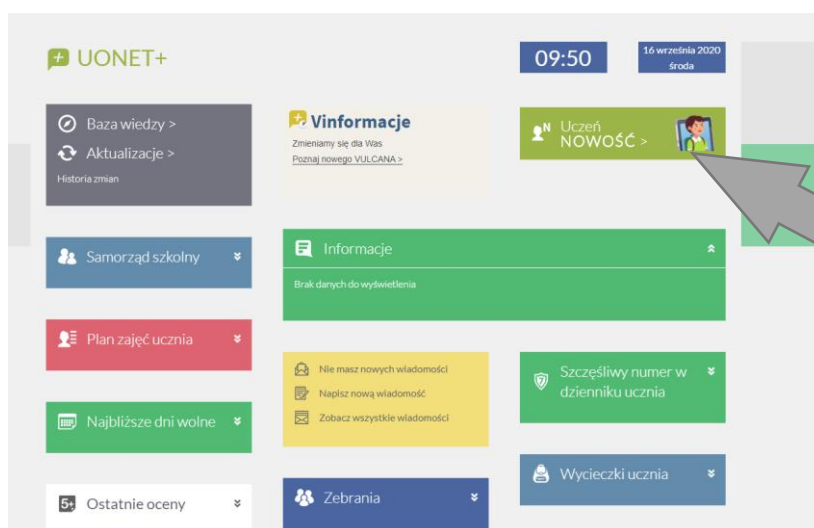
UONET+

09:50

16 września 2020
środa

Baza wiedzy >
Aktualizacje >
Historia zmian

Vinformacje
Zmieniamy się dla Was
Poznaj nowego VULCANA >

Uczeń
NOWOŚĆ >

Samorząd szkolny

Informacje

Brak danych do wyświetlenia

Plan zajęć ucznia

Nie masz nowych wiadomości
Napisz nową wiadomość
Zobacz wszystkie wiadomości

Szczęśliwy numer w dzienniku ucznia

Najbliższe dni wolne

Wycieczki ucznia

Ostatnie oceny

Zebrania